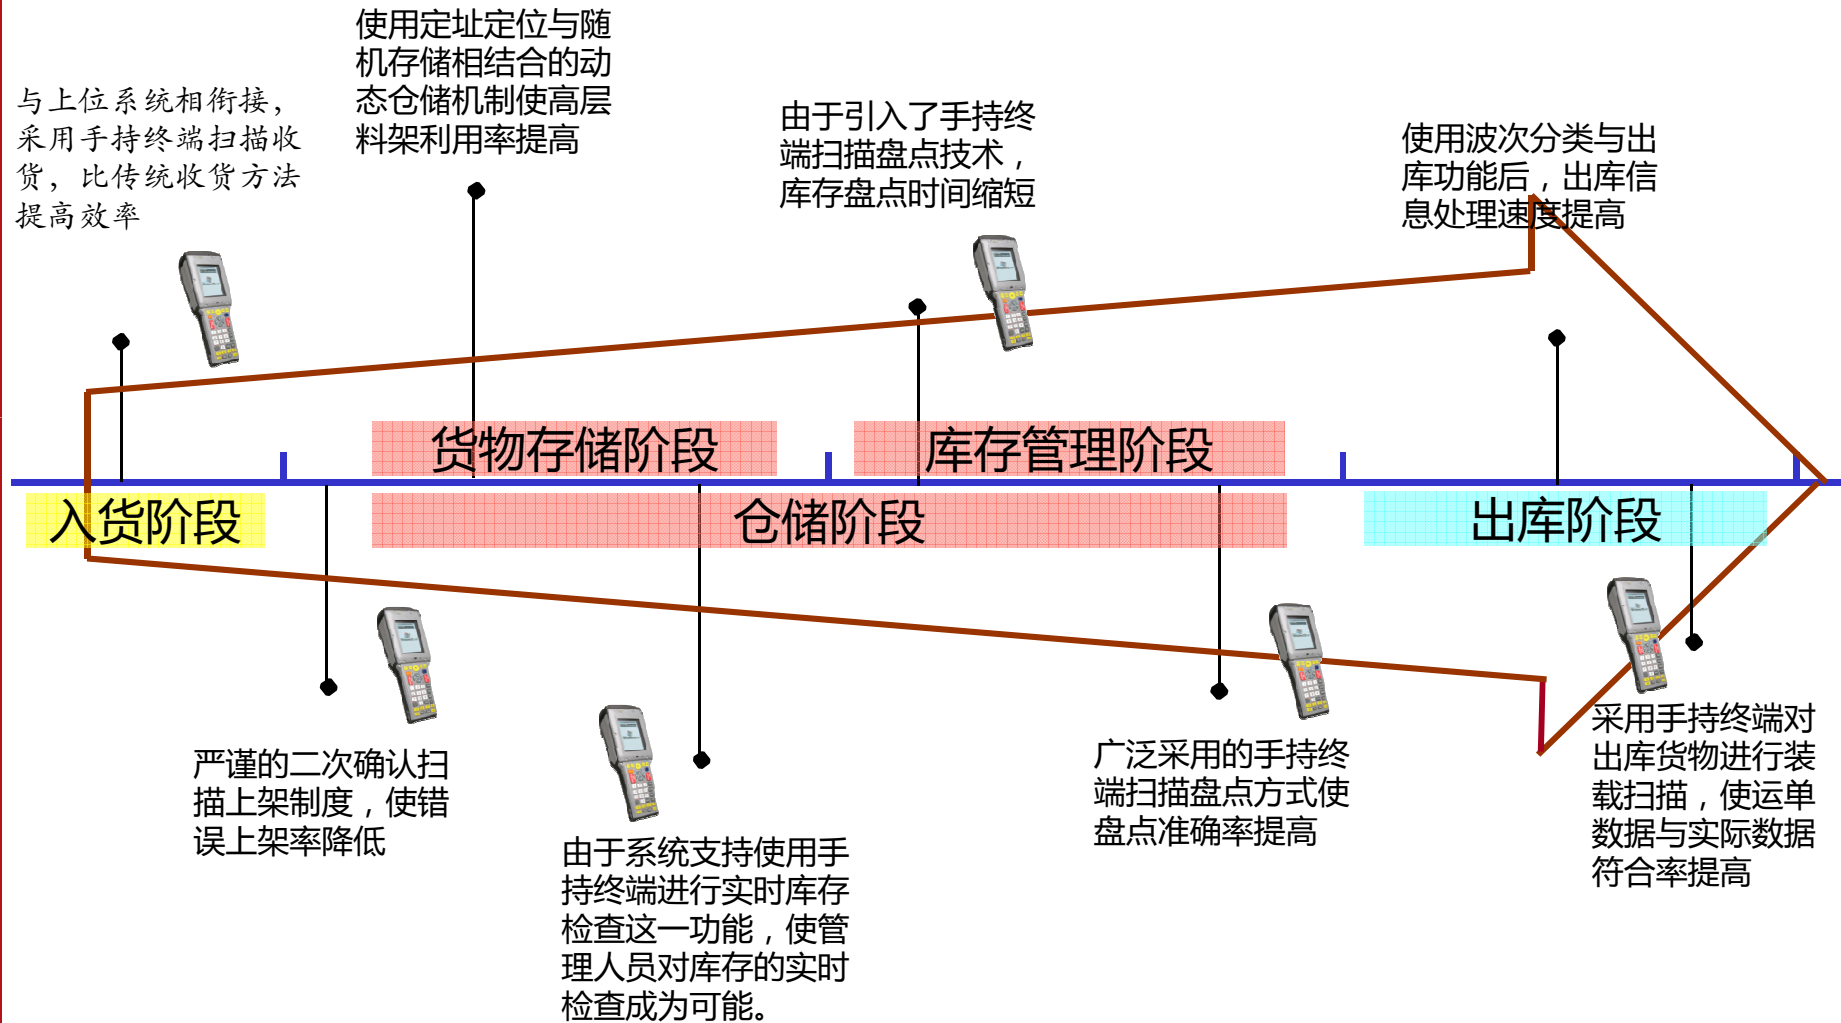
与上位系统相衔接，采用手持终端扫描收货，比传统收货方法提高效率

使用定址定位与随机存储相结合的动态仓储机制使高层料架利用率提高

由于引入了手持终端扫描盘点技术，库存盘点时间缩短

使用波次分类与出库功能后，出库信息处理速度提高

货物存储阶段

库存管理阶段

入货阶段

仓储阶段

出库阶段

严谨的二次确认扫描上架制度，使错误上架率降低

由于系统支持使用手持终端进行实时库存检查这一功能，使管理人员对库存的实时检查成为可能。

广泛采用的手持终端扫描盘点方式使盘点准确率提高

采用手持终端对出库货物进行装载扫描，使运单数据与实际数据符合率提高